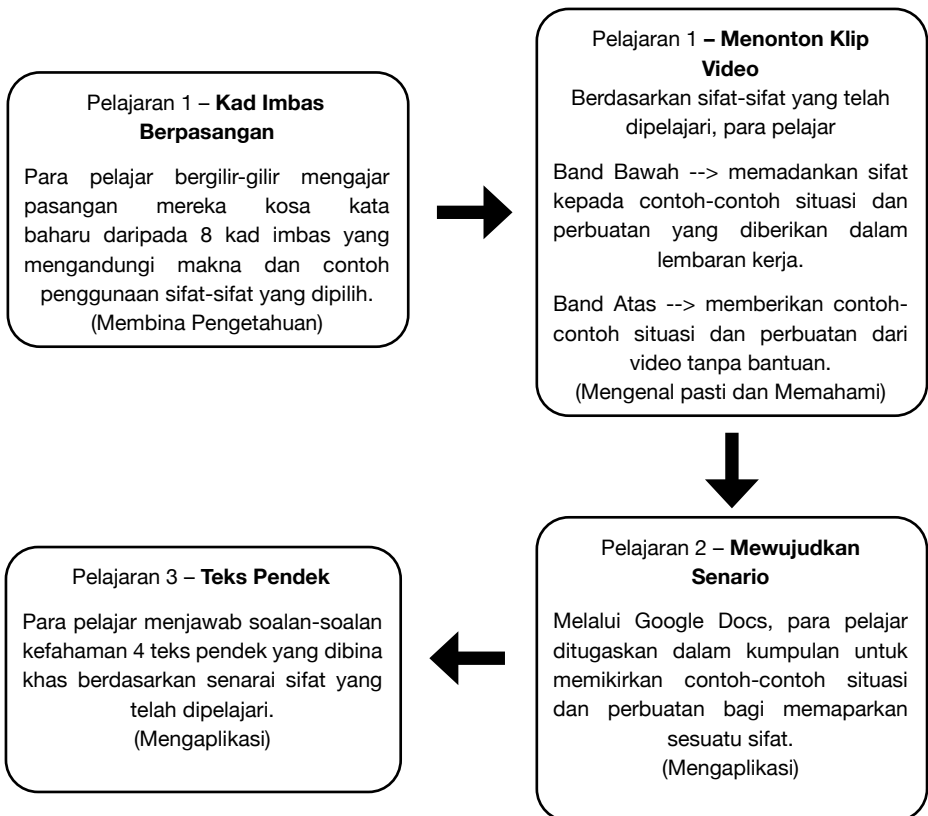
Pelajaran 1 – **Kad Imbas Berpasangan**

Para pelajar bergilir-gilir mengajar pasangan mereka kosa kata baharu daripada 8 kad imbas yang mengandungi makna dan contoh penggunaan sifat-sifat yang dipilih. (Membina Pengetahuan)

Pelajaran 1 **– Menonton Klip Video**

Berdasarkan sifat-sifat yang telah dipelajari, para pelajar

Band Bawah --> memadankan sifat kepada contoh-contoh situasi dan perbuatan yang diberikan dalam lembaran kerja.

Band Atas --> memberikan contoh-contoh situasi dan perbuatan dari video tanpa bantuan. (Mengenal pasti dan Memahami)

Pelajaran 2 – **Mewujudkan Senario**

Melalui Google Docs, para pelajar ditugaskan dalam kumpulan untuk memikirkan contoh-contoh situasi dan perbuatan bagi memaparkan sesuatu sifat. (Mengaplikasi)

Pelajaran 3 – **Teks Pendek**

Para pelajar menjawab soalan-soalan kefahaman 4 teks pendek yang dibina khas berdasarkan senarai sifat yang telah dipelajari. (Mengaplikasi)